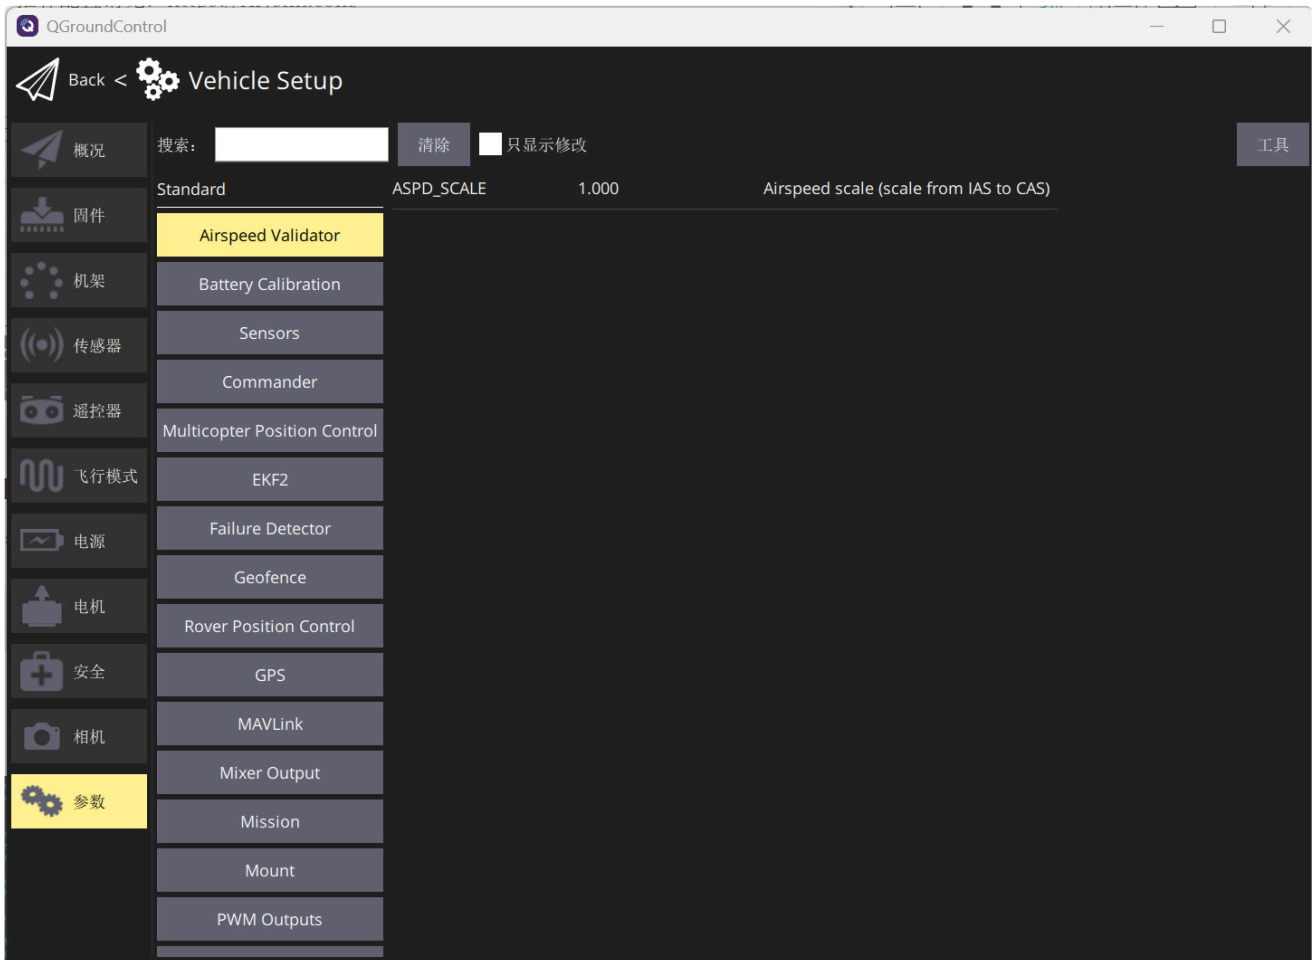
QGroundControl

Back < Vehicle Setup

概况
固件
机架
传感器
遥控器
飞行模式
电源
电机
安全
相机
参数

搜索： 清除 只显示修改 工具

Standard

Airspeed Validator
Battery Calibration
Sensors
Commander
Multicopter Position Control
EKF2
Failure Detector
Geofence
Rover Position Control
GPS
MAVLink
Mixer Output
Mission
Mount
PWM Outputs

| ASPD_SCALE | 1.000 | Airspeed scale (scale from IAS to CAS) |
|---|---|---|